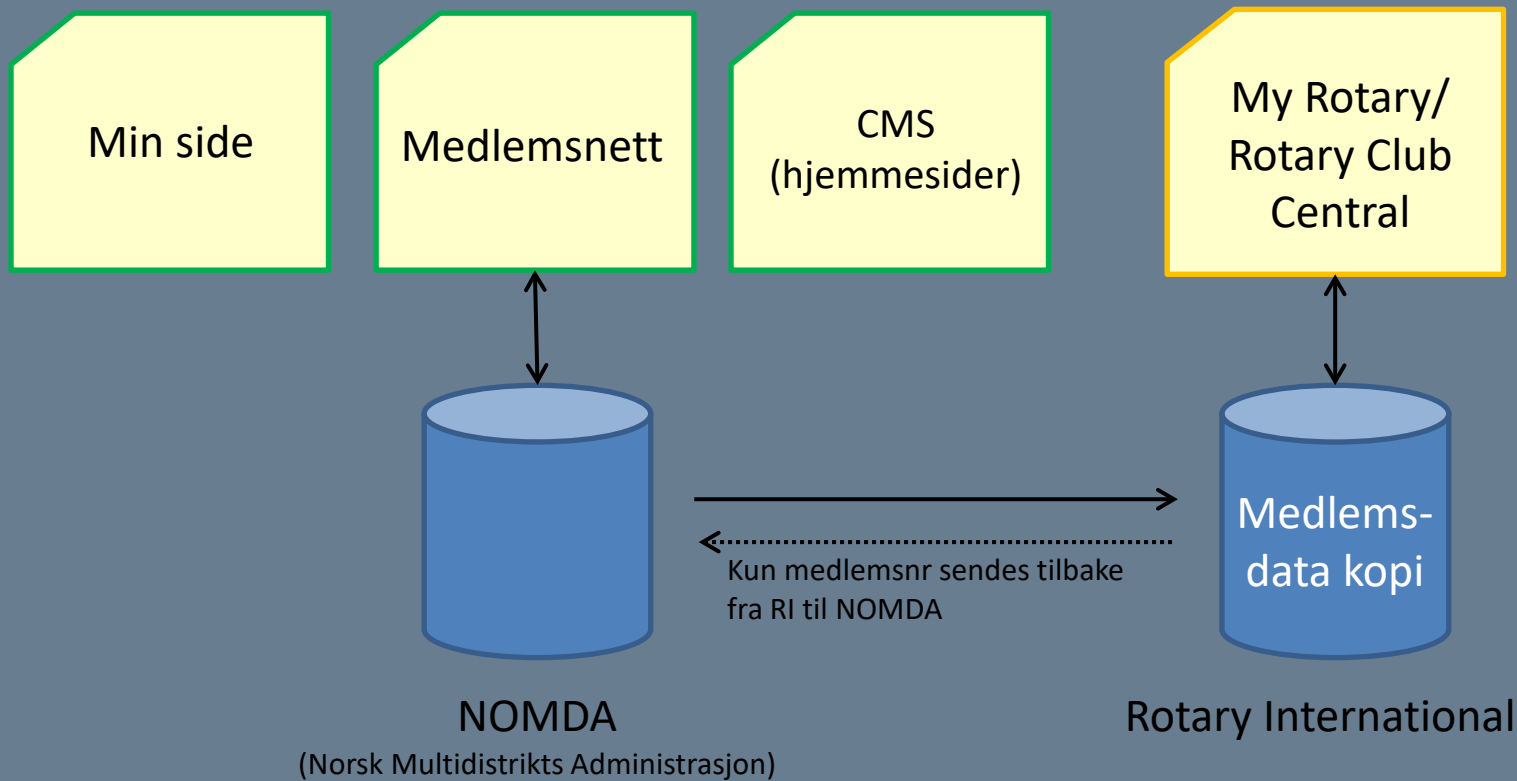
Min side

Medlemsnett

CMS
(hjemmesider)

My Rotary/
Rotary Club
Central

Medlems-
data kopi

Kun medlemsnr sendes tilbake fra RI til NOMDA

NOMDA
(Norsk Multidistrikts Administrasjon)

Rotary International